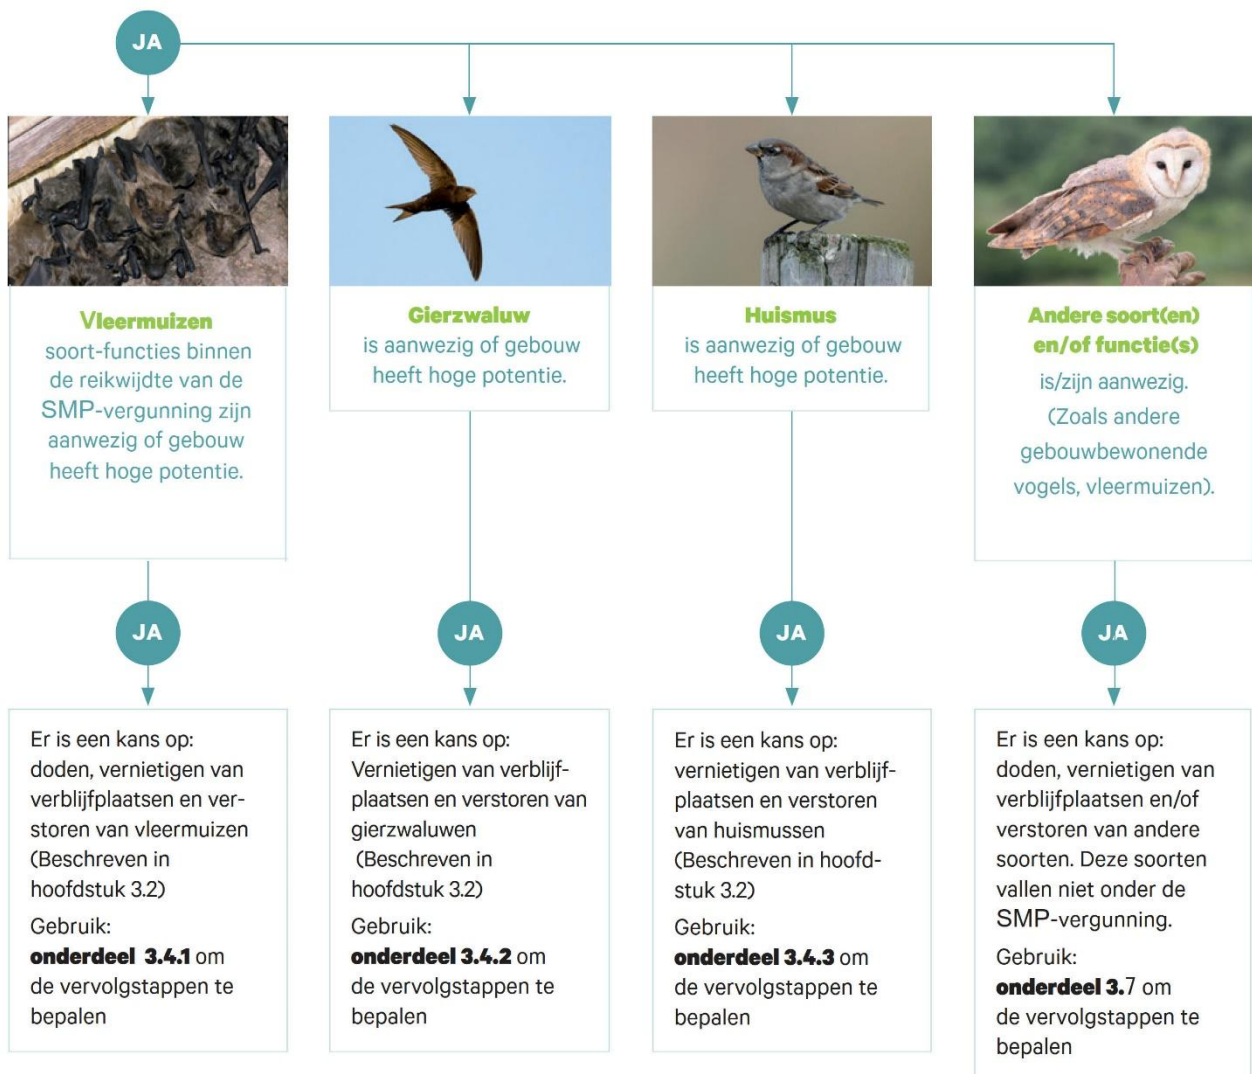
JA

Vleermuizen
soort-functies binnen de reikwijdte van de SMP-vergunning zijn aanwezig of gebouw heeft hoge potentie.

Gierzwaluw
is aanwezig of gebouw heeft hoge potentie.

Huismus
is aanwezig of gebouw heeft hoge potentie.

Andere soort(en) en/of functie(s)
is/zijn aanwezig. (Zoals andere gebouwbewonende vogels, vleermuizen).

JA

JA

JA

JA

Er is een kans op: doden, vernietigen van verblijfplaatsen en verstoren van vleermuizen (Beschreven in hoofdstuk 3.2)

Gebruik: **onderdeel 3.4.1** om de vervolgstappen te bepalen

Er is een kans op: Vernietigen van verblijfplaatsen en verstoren van gierzwaluwen (Beschreven in hoofdstuk 3.2)

Gebruik: **onderdeel 3.4.2** om de vervolgstappen te bepalen

Er is een kans op: vernietigen van verblijfplaatsen en verstoren van huismussen (Beschreven in hoofdstuk 3.2)

Gebruik: **onderdeel 3.4.3** om de vervolgstappen te bepalen

Er is een kans op: doden, vernietigen van verblijfplaatsen en/of verstoren van andere soorten. Deze soorten vallen niet onder de SMP-vergunning.

Gebruik: **onderdeel 3.7** om de vervolgstappen te bepalen